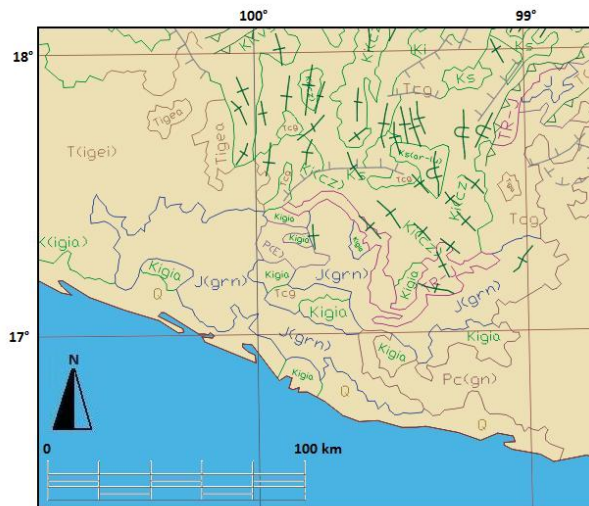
100°
99°
18°
17°
Ki
Ks
Ks
Tcg
Tigea
Tigea
T(igei)
Tcg
Kcz
Ks
Kstar-is
Tcg
Kicz
TR
Tcg
Kigia
Kigia
K(igia)
Kigia
J(grn)
J(grn)
Kicz
Kigia
PE
Kigia
Tcg
Kigia
J(grn)
Q
J(grn)
Kigia
Kigia
Kigia
Q
Pc(gn)
Q
Q
N
0
100 km